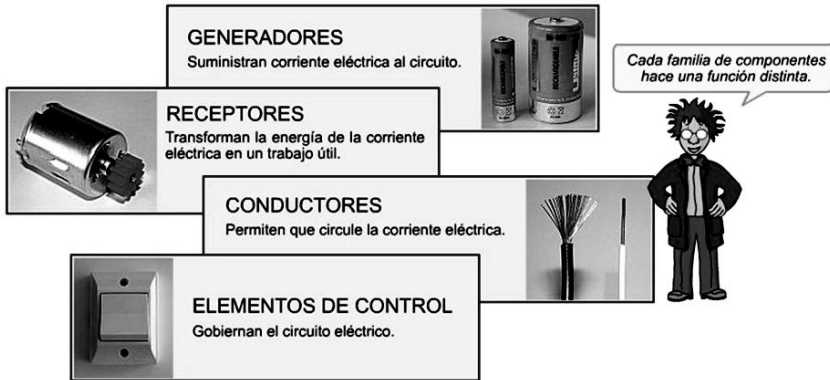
GENERADORES
Suministran corriente eléctrica al circuito.

RECEPTORES
Transforman la energía de la corriente eléctrica en un trabajo útil.

CONDUCTORES
Permiten que circule la corriente eléctrica.

ELEMENTOS DE CONTROL
Gobiernan el circuito eléctrico.

Cada familia de componentes hace una función distinta.